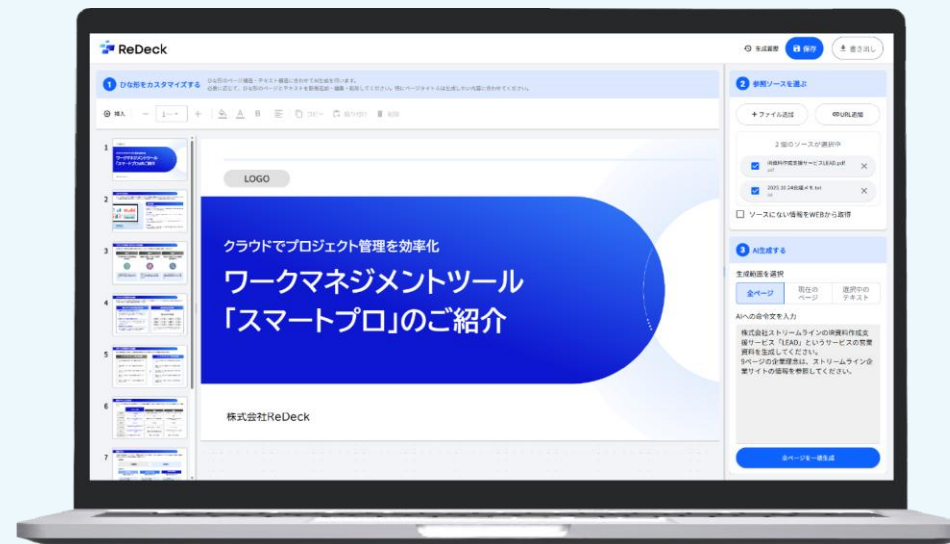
ReDeck

生成履歴 保存 書き出し

1 ひな形をカスタマイズする

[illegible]

挿入 — 1 + コピー 貼り付け 削除

1
2
3
4
5
6
7

LOGO

クラウドでプロジェクト管理を効率化

ワークマネジメントツール
「スマートプロ」のご紹介

株式会社ReDeck

2 参照ソースを選ぶ

+ファイル追加 URL追加

2 個のソースが選択中

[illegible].pdf

2025.10.24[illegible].txt

ソースにない情報をWEBから取得

3 AI生成する

生成範囲を選択

全ページ 現在のページ 選択中のテキスト

AIへの命令文を入力

株式会社ストリームラインの演資料作成支援サービス「LEAD」というサービスの営業資料を生成してください。
5ページの企業理念は、ストリームライン企業サイトの情報を参照してください。

全ページを一括生成